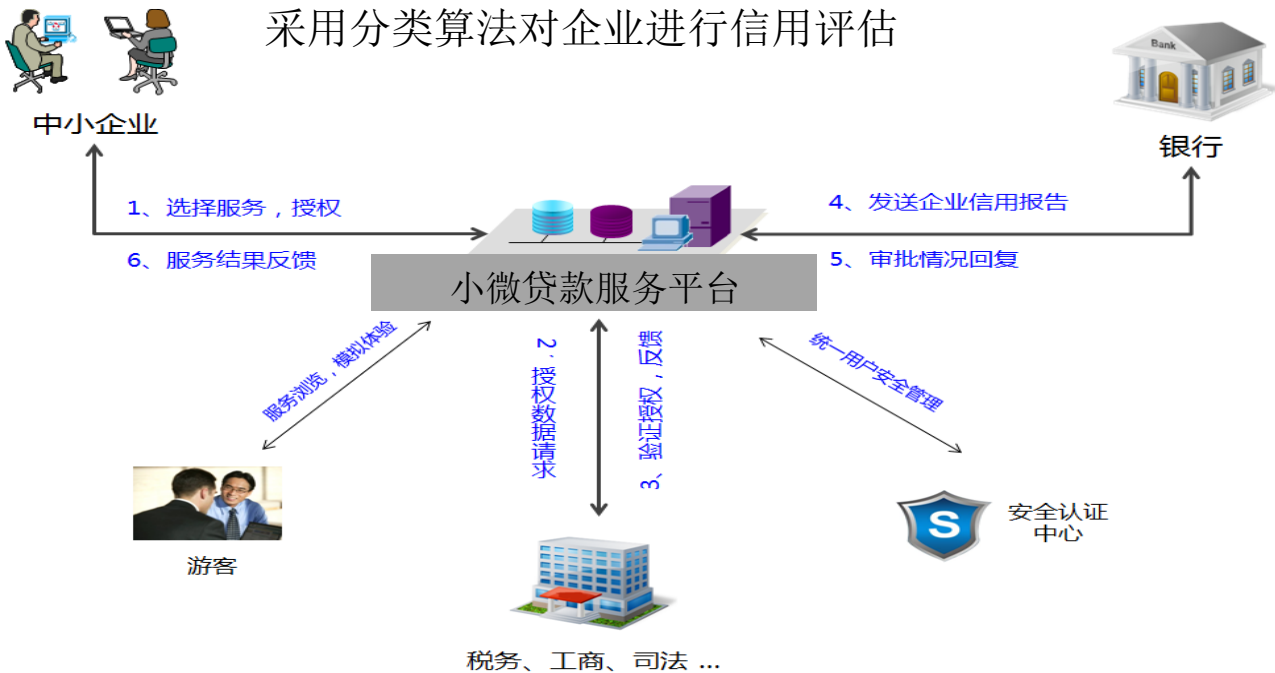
采用分类算法对企业进行信用评估

中小企业

Bank

银行

1、选择服务，授权

6、服务结果反馈

4、发送企业信用报告

5、审批情况回复

小微贷款服务平台

服务浏览，模拟体验

2、授权数据请求

3、验证授权，反馈

统一用户安全管理

游客

S

安全认证中心

税务、工商、司法 ...